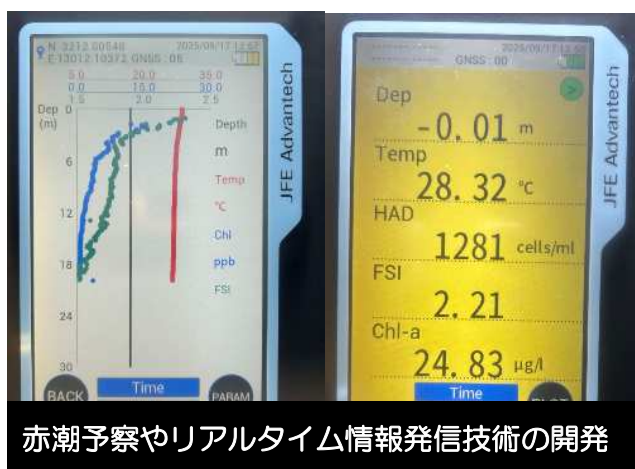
N 3212.00548 2025/09/17 12:5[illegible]
E 13012.10372 GNSS : 05

5.0 20.0 35.0
0.0 15.0 30.0
1.5 2.0 2.5

Dep (m) 0 6 12 18 24 30

Depth m Temp ℃ Chl ppb FSI

JFE Advantech

BACK Time PARAM

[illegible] 2025/09/17 12:5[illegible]
GNSS : 00

Dep
-0.01 m
Temp
28.32 ℃
HAD
1281 cells/ml
FSI
2.21
Chl-a
24.83 μg/l

JFE Advantech

Time

赤潮予察やリアルタイム情報発信技術の開発